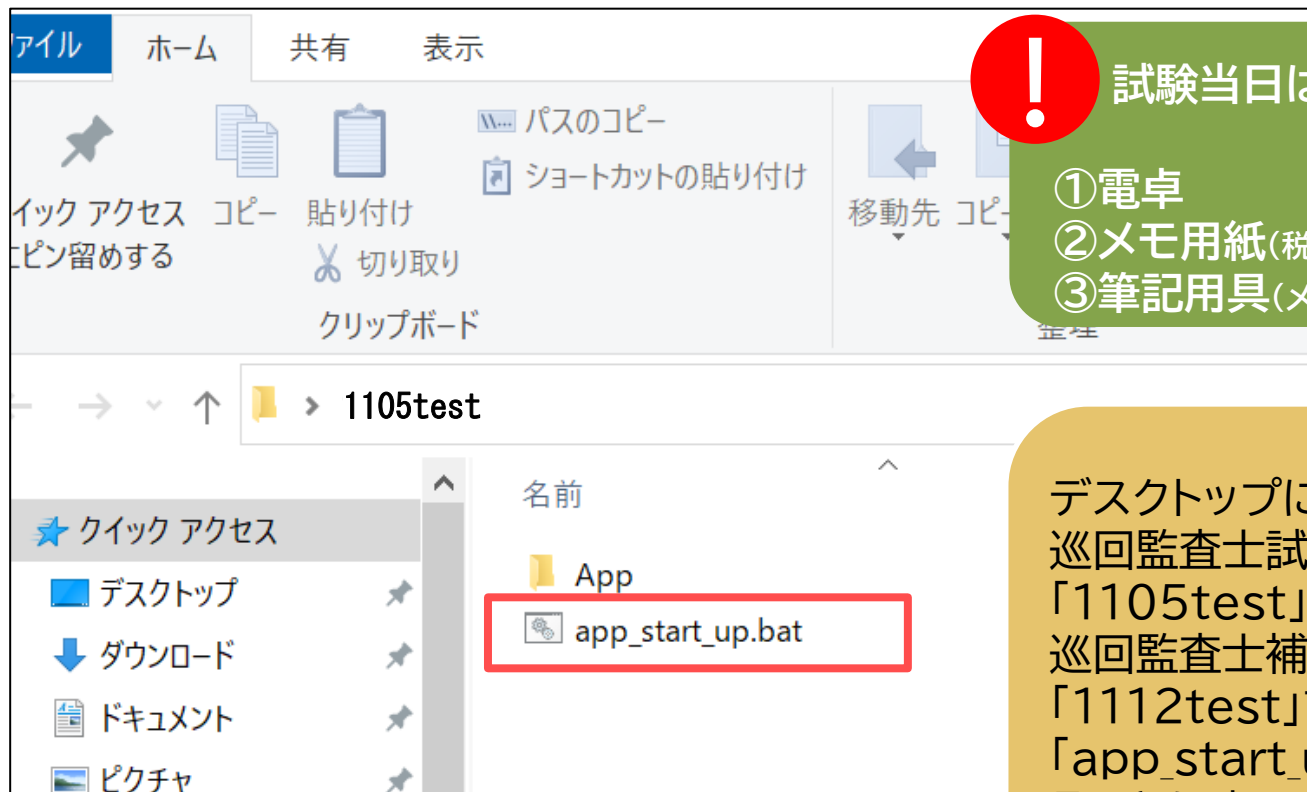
ファイル ホーム 共有 表示

クイック アクセスにピン留めする コピー 貼り付け

パスのコピー
ショートカットの貼り付け
切り取り

クリップボード

移動先 コピー

整理

!

試験当日は

①電卓
②メモ用紙(税
③筆記用具(メ

1105test

名前

App
app_start_up.bat

クイック アクセス
デスクトップ
ダウンロード
ドキュメント
ピクチャ

デスクトップに
巡回監査士試
「1105test」
巡回監査士補
「1112test」
「app_start_u